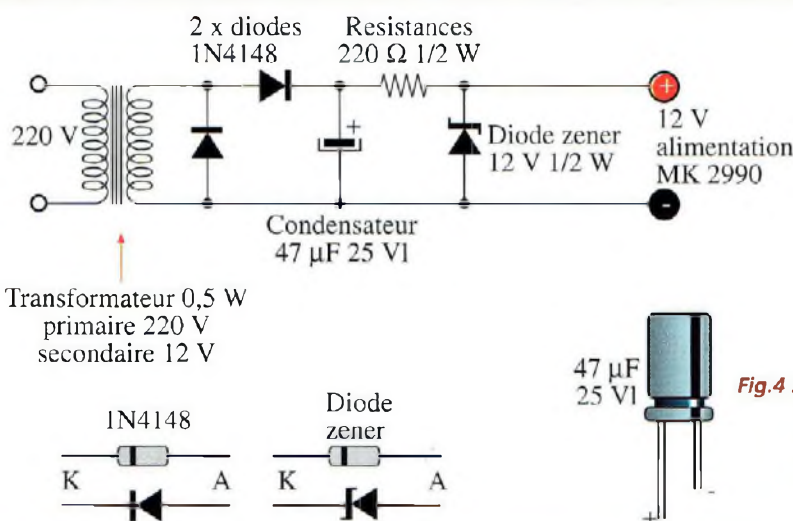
2 x diodes 1N4148

Resistances 220 Ω 1/2 W

220 V

+

Diode zener 12 V 1/2 W

+

12 V alimentation MK 2990

-

Condensateur 47 µF 25 Vl

Transformateur 0,5 W primaire 220 V secondaire 12 V

1N4148

K A

Diode zener

K A

47 µF 25 Vl

Fig.4

+

-